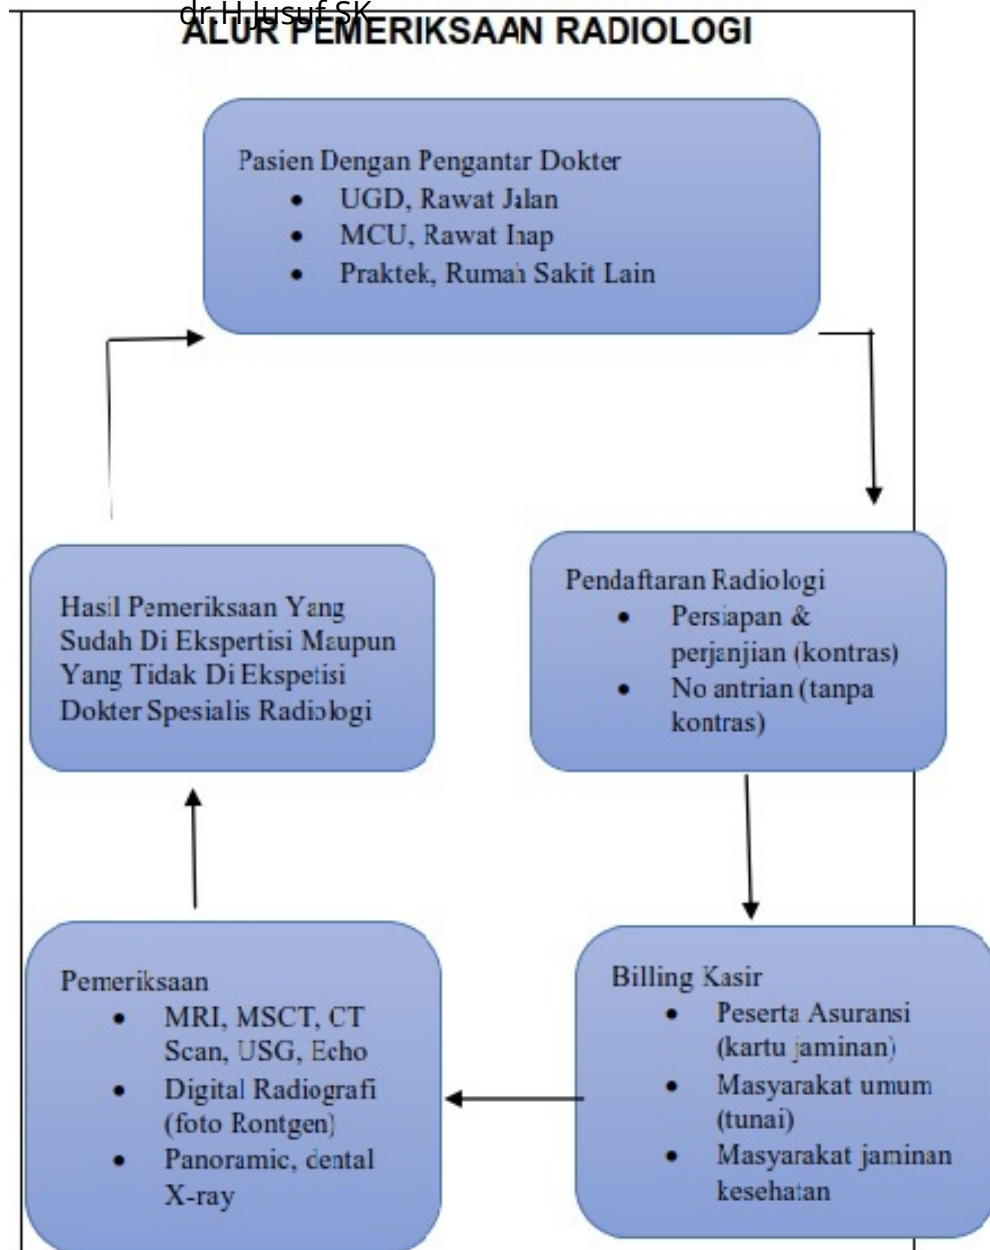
dr.H.Jusuf SK

ALUR PEMERIKSAAN RADIOLOGI

Pasien Dengan Pengantar Dokter
- UGD, Rawat Jalan
- MCU, Rawat Inap
- Praktek, Rumah Sakit Lain

Pendaftaran Radiologi
- Persiapan & perjanjian (kontras)
- No antrian (tanpa kontras)

Billing Kasir
- Peserta Asuransi (kartu jaminan)
- Masyarakat umum (tunai)
- Masyarakat jaminan kesehatan

Pemeriksaan
- MRI, MSCT, CT Scan, USG, Echo
- Digital Radiografi (foto Rontgen)
- Panoramic, dental X-ray

Hasil Pemeriksaan Yang Sudah Di Ekspertisi Maupun Yang Tidak Di Ekspetisi Dokter Spesialis Radiologi